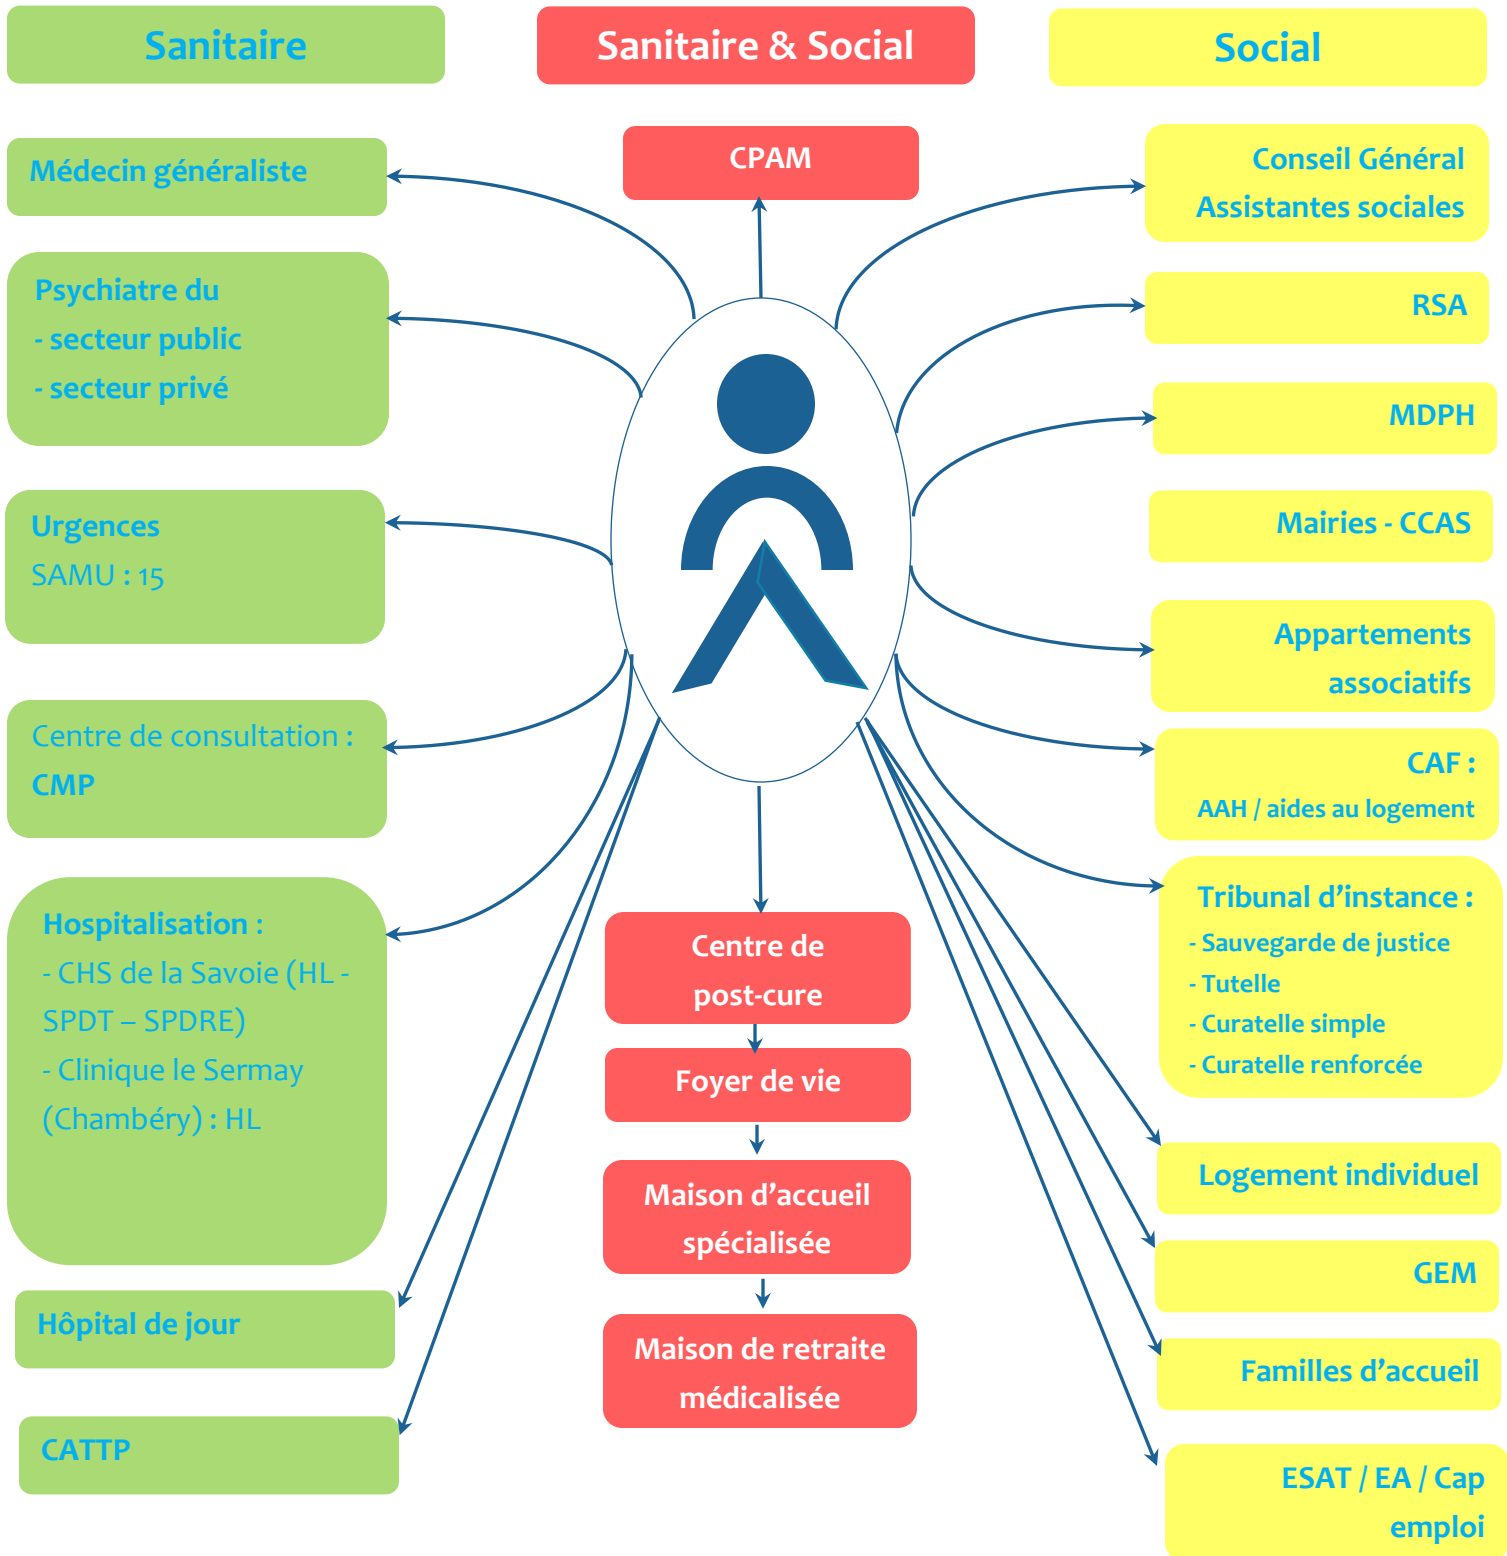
Sanitaire

Sanitaire & Social

Social

Médecin généraliste

Psychiatre du
- secteur public
- secteur privé

Urgences
SAMU : 15

Centre de consultation :
CMP

Hospitalisation :
- CHS de la Savoie (HL - SPDT – SPDRE)
- Clinique le Sermay (Chambéry) : HL

Hôpital de jour

CATTP

CPAM

Centre de post-cure

Foyer de vie

Maison d'accueil spécialisée

Maison de retraite médicalisée

Conseil Général
Assistantes sociales

RSA

MDPH

Mairies - CCAS

Appartements associatifs

CAF :
AAH / aides au logement

Tribunal d'instance :
- Sauvegarde de justice
- Tutelle
- Curatelle simple
- Curatelle renforcée

Logement individuel

GEM

Familles d'accueil

ESAT / EA / Cap emploi